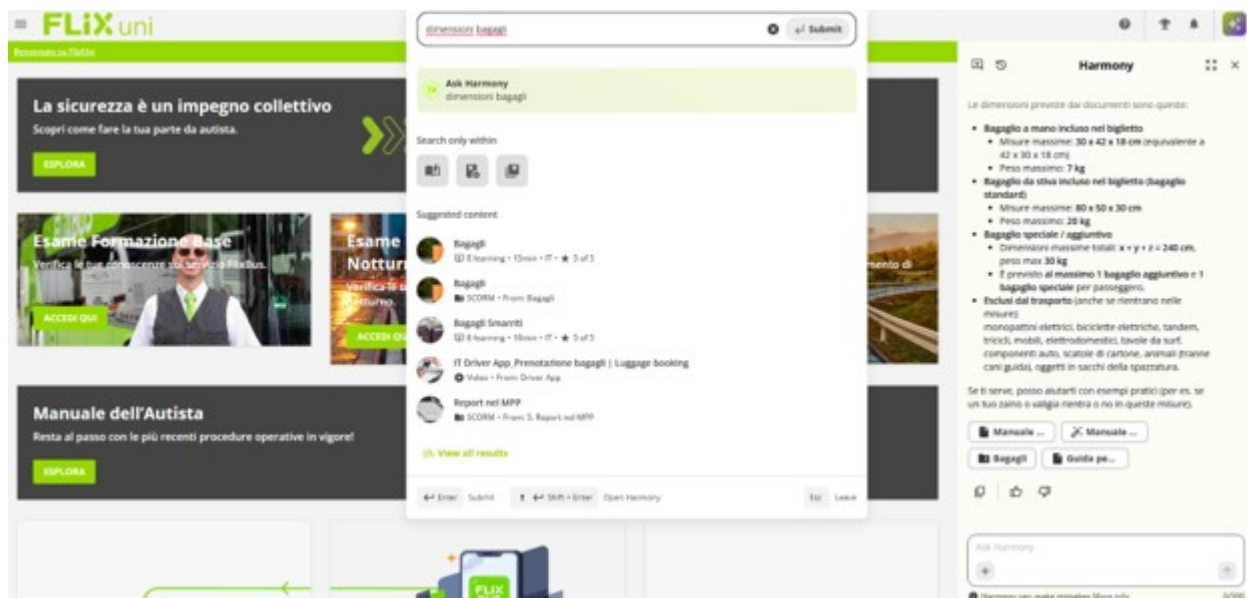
FLiX uni

Benvenuto su FlixUni

La sicurezza è un impegno collettivo
Scopri come fare la tua parte da autista.
ESPLORA

Esame Formazione Base
Verifica le tue conoscenze sul servizio di FlixBus.
ACCEDI QUI

Esame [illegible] Notturn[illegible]
Verifica le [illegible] notturno.
ACCEDI QUI

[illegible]mento di

Manuale dell'Autista
Resta al passo con le più recenti procedure operative in vigore!
ESPLORA

FLIX

dimensioni bagagli
Submit

Ask Harmony
dimensioni bagagli

Search only within

Suggested content

Bagagli
E-learning • 15min • IT • ★ 5 of 5

Bagagli
SCORM • From: Bagagli

Bagagli Smarriti
E-learning • 10min • IT • ★ 5 of 5

IT Driver App_Prenotazione bagagli | Luggage booking
Video • From: Driver App

Report nel MPP
SCORM • From: 5. Report nel MPP

View all results

Enter Submit   Shift + Enter Open Harmony   Esc Leave

Harmony

Le dimensioni previste dai documenti sono queste:

- Bagaglio a mano incluso nel biglietto
  - Misure massime: 30 x 42 x 18 cm (equivalente a 42 x 30 x 18 cm)
  - Peso massimo: 7 kg
- Bagaglio da stiva incluso nel biglietto (bagaglio standard)
  - Misure massime: 80 x 50 x 30 cm
  - Peso massimo: 20 kg
- Bagaglio speciale / aggiuntivo
  - Dimensioni massime totali: x + y + z = 240 cm, peso max 30 kg
  - È previsto al massimo 1 bagaglio aggiuntivo e 1 bagaglio speciale per passeggero.
- Esclusi dal trasporto (anche se rientrano nelle misure):
  monopattini elettrici, biciclette elettriche, tandem, tricicli, mobili, elettrodomestici, tavole da surf, componenti auto, scatole di cartone, animali (tranne cani guida), oggetti in sacchi della spazzatura.

Se ti serve, posso aiutarti con esempi pratici (per es. se un tuo zaino o valigia rientra o no in queste misure).

Manuale ...   Manuale ...
Bagagli   Guida pe...

Ask Harmony

Harmony can make mistakes. More info